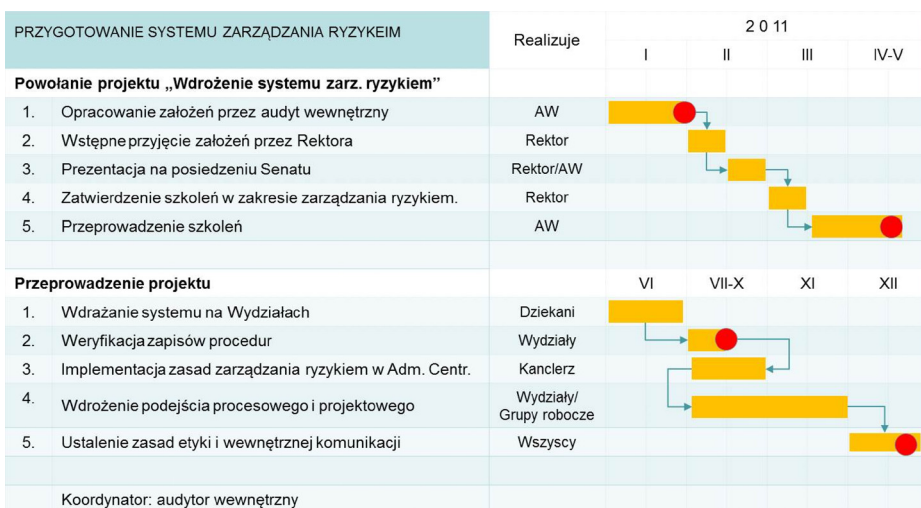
| PRZYGOTOWANIE SYSTEMU ZARZĄDZANIA RYZYKEIM | Realizuje | 2 0 11 I | II | III | IV-V |
|---|---|---|---|---|---|
| **Powołanie projektu „Wdrożenie systemu zarz. ryzykiem”** | | | | | |
| 1. Opracowanie założeń przez audyt wewnętrzny | AW | | | | |
| 2. Wstępne przyjęcie założeń przez Rektora | Rektor | | | | |
| 3. Prezentacja na posiedzeniu Senatu | Rektor/AW | | | | |
| 4. Zatwierdzenie szkoleń w zakresie zarządzania ryzykiem. | Rektor | | | | |
| 5. Przeprowadzenie szkoleń | AW | | | | |
| | | | | | |
| **Przeprowadzenie projektu** | | VI | VII-X | XI | XII |
| 1. Wdrażanie systemu na Wydziałach | Dziekani | | | | |
| 2. Weryfikacja zapisów procedur | Wydziały | | | | |
| 3. Implementacja zasad zarządzania ryzykiem w Adm. Centr. | Kanclerz | | | | |
| 4. Wdrożenie podejścia procesowego i projektowego | Wydziały/ Grupy robocze | | | | |
| 5. Ustalenie zasad etyki i wewnętrznej komunikacji | Wszyscy | | | | |
| | | | | | |
| Koordynator: audytor wewnętrzny | | | | | |